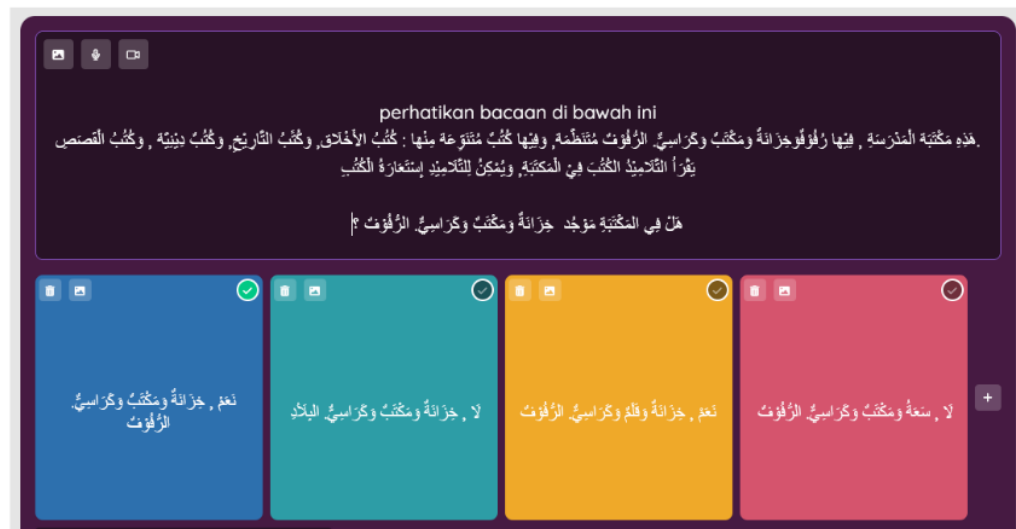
perhatikan bacaan di bawah ini

هَذِهِ مَكْتَبَةُ الْمَدْرَسَةِ , فِيْهَا رُفُوْفٌوخِزَانَةٌ وَمَكْتَبٌ وكَرَاسِيٌّ. الرُّفُوْفُ مُنْتَظِّمَةٌ, وفِيْهَا كُتُبٌ مُتَنَوِّعَةٌ مِنْهَا : كُتُبُ الأَخْلَاقِ, وكُتُبُ التَّارِيْخِ, وكُتُبٌ دِيْنِيَّةٌ , وكُتُبُ الْقِصَصِ. يَقْرَأُ التَّلَامِيْذُ الكُتُبَ فِي الْمَكْتَبَةِ, وَيُمْكِنُ لِلتَّلَامِيْذِ إِسْتِعَارَةُ الْكُتُبِ

هَلْ فِي الْمَكْتَبَةِ مَوْجُد خِزَانَةٌ وَمَكْتَبٌ وكَرَاسِيٌّ. الرُّفُوْفُ ؟

نَعَمْ , خِزَانَةٌ وَمَكْتَبٌ وكَرَاسِيٌّ. الرُّفُوْفُ

لاَ , خِزَانَةٌ وَمَكْتَبٌ وكَرَاسِيٌّ. البِلاَدِ

نَعَمْ , خِزَانَةٌ وقَلَمٌ وكَرَاسِيٌّ. الرُّفُوْفُ

لاَ , سَعَةٌ وَمَكْتَبٌ وكَرَاسِيٌّ. الرُّفُوْفُ